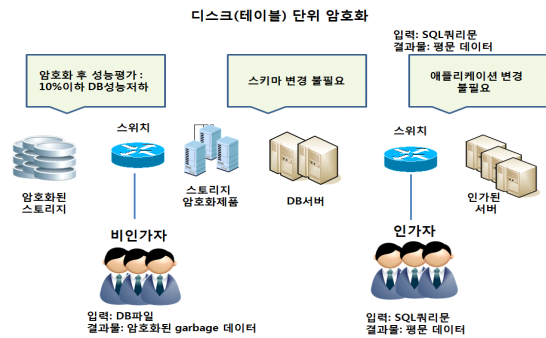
디스크(테이블) 단위 암호화

입력: SQL쿼리문
결과물: 평문 데이터

암호화 후 성능평가 : 10%이하 DB성능저하

스키마 변경 불필요

애플리케이션 변경 불필요

스위치

스위치

암호화된 스토리지

스토리지 암호화제품

DB서버

인가된 서버

비인가자

인가자

입력: DB파일
결과물: 암호화된 garbage 데이터

입력: SQL쿼리문
결과물: 평문 데이터